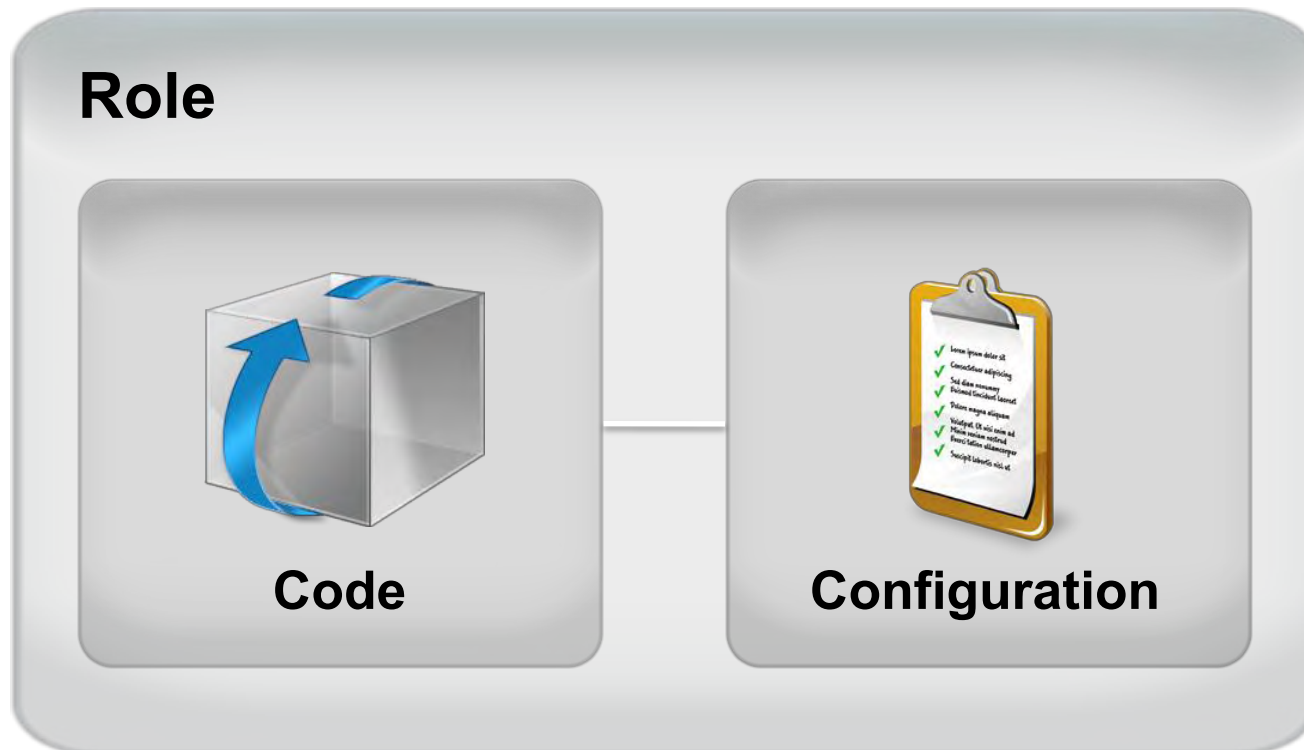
Role

Code

Lorem ipsum dolor sit
Consectetur adipiscing
Sed diam nonummy
Euismod tincidunt laoreet
Dolore magna aliquam
Volutpat. Ut wisi enim ad
Minim veniam nostrud
Exerci tation ullamcorper
Suscipit lobortis nisl ut

Configuration